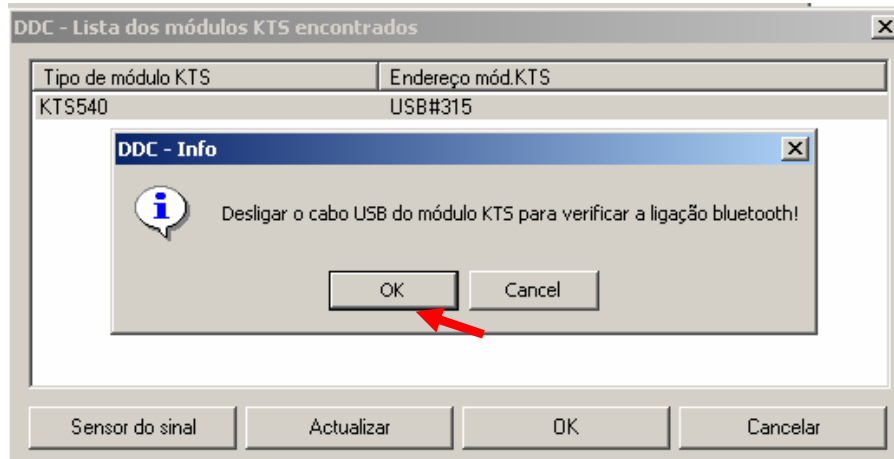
DDC - Lista dos módulos KTS encontrados

| Tipo de módulo KTS | Endereço mód.KTS |
|---|---|
| KTS540 | USB#315 |

DDC - Info

Desligar o cabo USB do módulo KTS para verificar a ligação bluetooth!

OK

Cancel

Sensor do sinal

Actualizar

OK

Cancelar